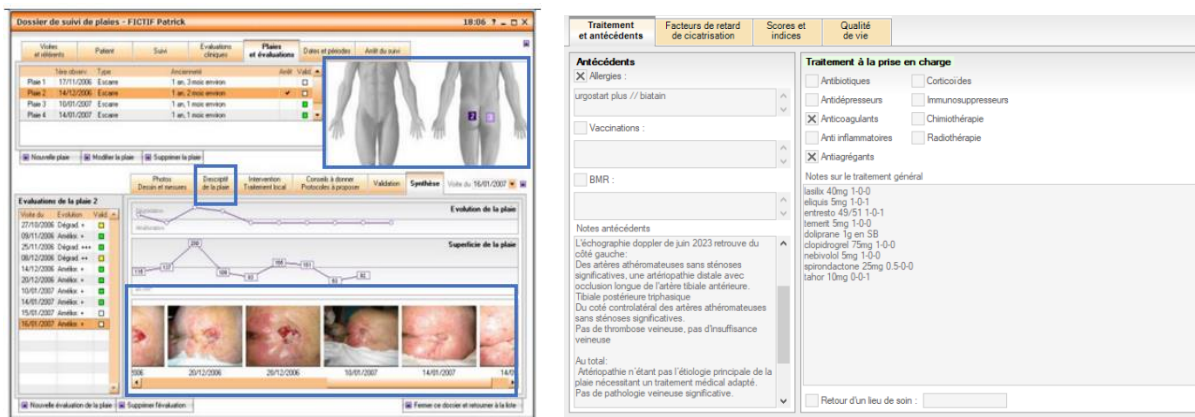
Dossier de suivi de plaies - FICTIF Patrick

18:06 ? _ □ X

Vidéo et référents | Patient | Suivi | Evaluations cliniques | Plaies et évaluations | Dates et périodes | Arrêt du suivi

|  | Née depuis | Type | Ancienneté | Arrêt | Valid |
|---|---|---|---|---|---|
| Plaie 1 | 17/11/2006 | Escarre | 1 an, 3 mois environ |  |  |
| Plaie 2 | 14/12/2006 | Escarre | 1 an, 2 mois environ | ✓ |  |
| Plaie 3 | 10/01/2007 | Escarre | 1 an, 1 mois environ |  |  |
| Plaie 4 | 14/01/2007 | Escarre | 1 an, 1 mois environ |  |  |

2 3

Nouvelle plaie | Modifier la plaie | Supprimer la plaie

Photos Dessin et mesures | Descriptif de la plaie | Intervention Traitement local | Conseils à donner Protocoles à proposer | Validation | Synthèse | Visite du 16/01/2007

Evaluations de la plaie 2

| Visite du | Evolution | Valid |
|---|---|---|
| 27/10/2006 | Dégrad. + |  |
| 09/11/2006 | Amélio. + |  |
| 25/11/2006 | Dégrad. +++ |  |
| 08/12/2006 | Dégrad. ++ |  |
| 14/12/2006 | Amélio. + |  |
| 20/12/2006 | Amélio. + |  |
| 10/01/2007 | Amélio. + |  |
| 14/01/2007 | Amélio. + |  |
| 15/01/2007 | Amélio. + |  |
| 16/01/2007 | Amélio. + |  |

Evolution de la plaie

Superficie de la plaie

118 137 200 109 81 108 101 63 81

2006 20/12/2006 28/12/2006 10/01/2007 14/01/2007

Nouvelle évaluation de la plaie | Supprimer l'évaluation | Fermer ce dossier et retourner à la liste

Traitement et antécédents | Facteurs de retard de cicatrisation | Scores et indices | Qualité de vie

Antécédents

☒ Allergies :

urgostart plus // biatain

☐ Vaccinations :

☐ BMR :

Notes antécédents

L'échographie doppler de juin 2023 retrouve du côté gauche:
Des artères athéromateuses sans sténoses significatives, une artériopathie distale avec occlusion longue de l'artère tibiale antérieure.
Tibiale postérieure triphasique
Du coté controlatéral des artères athéromateuses sans sténoses significatives.
Pas de thrombose veineuse, pas d'insuffisance veineuse

Au total:
Artériopathie n'étant pas l'étiologie principale de la plaie nécessitant un traitement médical adapté.
Pas de pathologie veineuse significative.

Traitement à la prise en charge

☐ Antibiotiques ☐ Corticoïdes
☐ Antidépresseurs ☐ Immunosuppresseurs
☒ Anticoagulants ☐ Chimiothérapie
☐ Anti inflammatoires ☐ Radiothérapie
☒ Antiagrégants

Notes sur le traitement général

lasilix 40mg 1-0-0
eliquis 5mg 1-0-1
entresto 49/51 1-0-1
temerit 5mg 1-0-0
doliprane 1g en SB
clopidogrel 75mg 1-0-0
nebivolol 5mg 1-0-0
spironolactone 25mg 0.5-0-0
tahor 10mg 0-0-1

☐ Retour d'un lieu de soin :